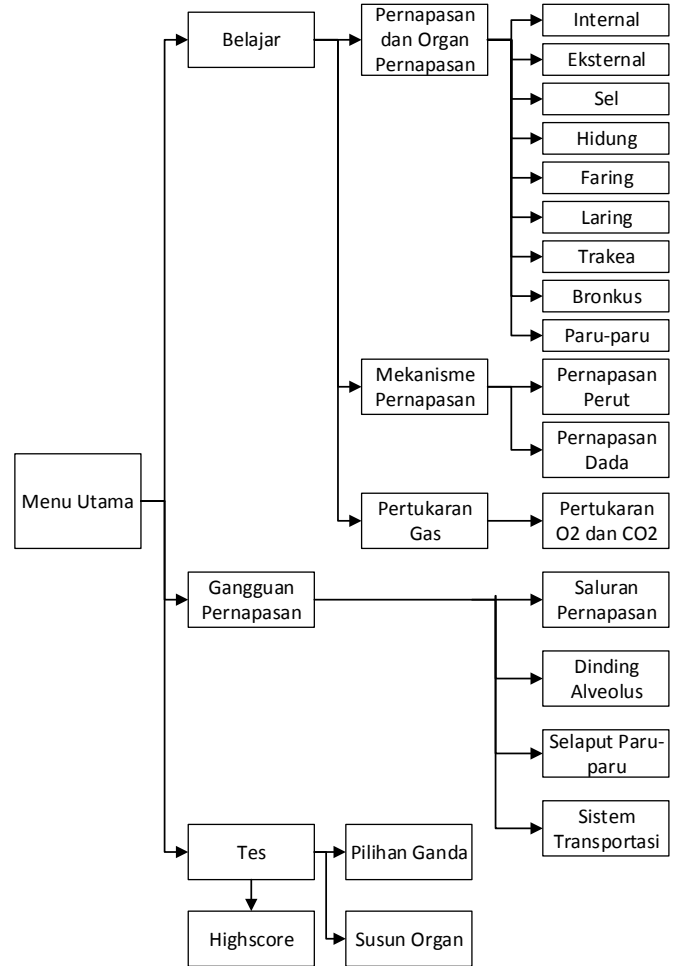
Menu Utama

Belajar

Pernapasan dan Organ Pernapasan

Internal

Eksternal

Sel

Hidung

Faring

Laring

Trakea

Bronkus

Paru-paru

Mekanisme Pernapasan

Pernapasan Perut

Pernapasan Dada

Pertukaran Gas

Pertukaran O2 dan CO2

Gangguan Pernapasan

Saluran Pernapasan

Dinding Alveolus

Selaput Paru-paru

Sistem Transportasi

Tes

Pilihan Ganda

Susun Organ

Highscore